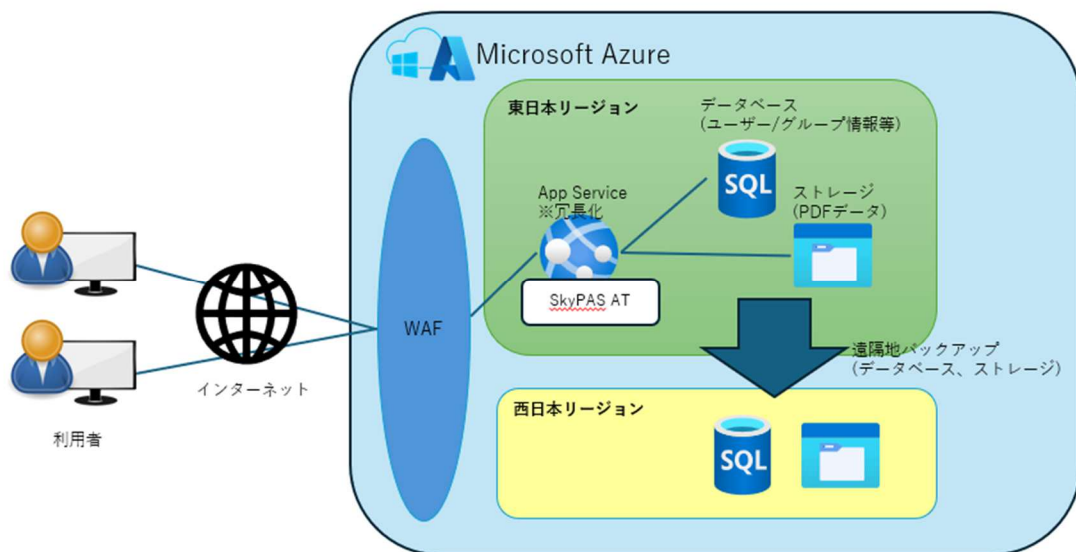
Microsoft Azure

東日本リージョン

データベース
(ユーザー/グループ情報等)

SQL

ストレージ
(PDFデータ)

App Service
※冗長化

SkyPAS AT

WAF

インターネット

利用者

遠隔地バックアップ
(データベース、ストレージ)

西日本リージョン

SQL